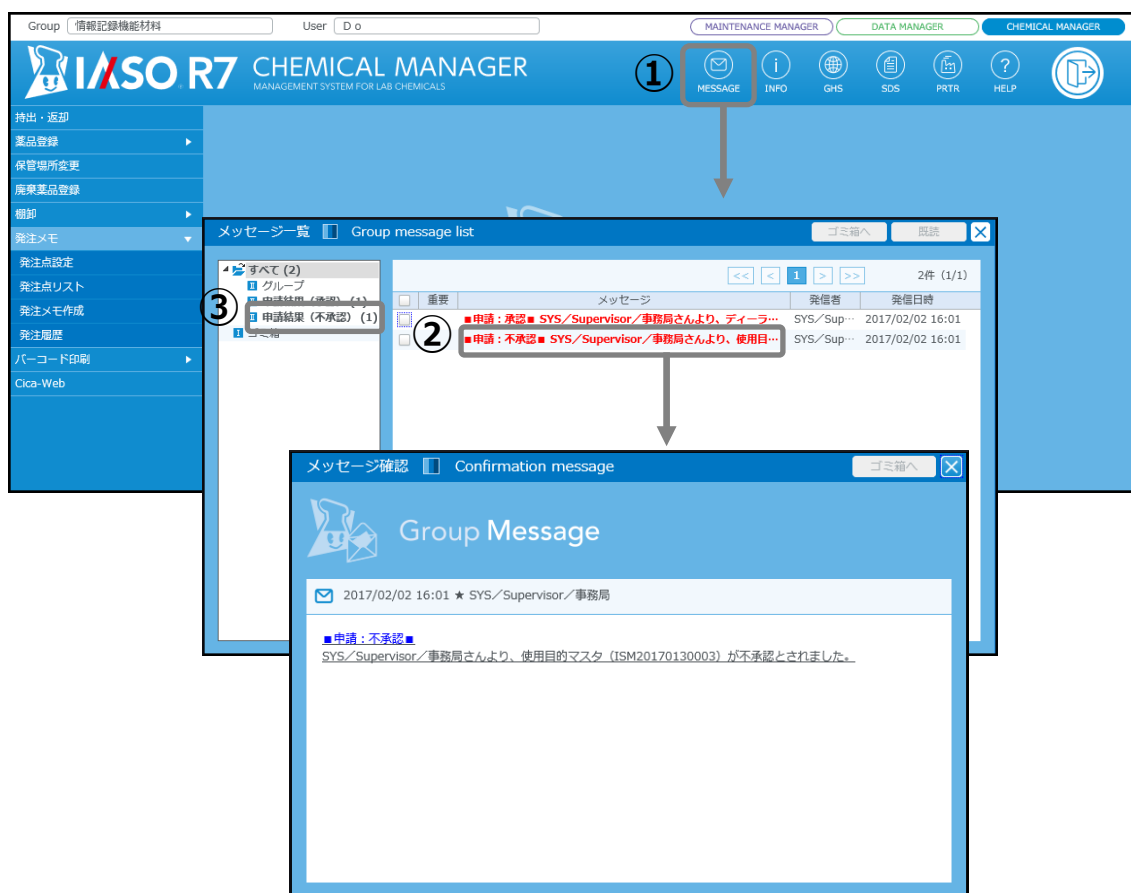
Group 情報記録機能材料 User D o MAINTENANCE MANAGER DATA MANAGER CHEMICAL MANAGER

IASO R7 CHEMICAL MANAGER
MANAGEMENT SYSTEM FOR LAB CHEMICALS

①
MESSAGE INFO GHS SDS PRTR HELP

持出・返却
薬品登録
保管場所変更
廃棄薬品登録
棚卸
発注メモ
発注点設定
発注点リスト
発注メモ作成
発注履歴
バーコード印刷
Cica-Web

メッセージ一覧 Group message list
ゴミ箱へ 既読

すべて (2)
グループ
申請結果（承認）(1)
③ 申請結果（不承認）(1)
ゴミ箱

<< < 1 > >> 2件 (1/1)

| | 重要 | メッセージ | 発信者 | 発信日時 |
|---|---|---|---|---|
| | | ■申請：承認■ SYS／Supervisor／事務局さんより、ディーラ… | SYS／Sup… | 2017/02/02 16:01 |
| | ② | ■申請：不承認■ SYS／Supervisor／事務局さんより、使用目… | SYS／Sup… | 2017/02/02 16:01 |

メッセージ確認 Confirmation message
ゴミ箱へ

Group Message

2017/02/02 16:01 ★ SYS／Supervisor／事務局

■申請：不承認■
SYS／Supervisor／事務局さんより、使用目的マスタ（ISM20170130003）が不承認とされました。